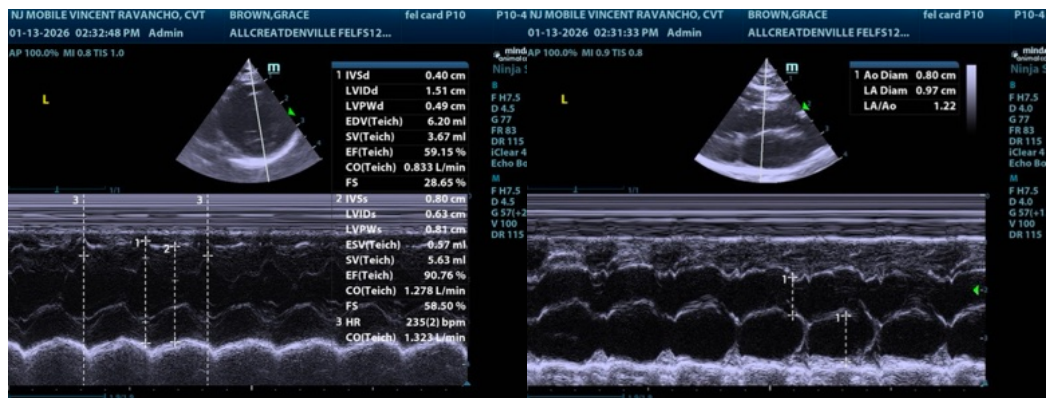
NJ MOBILE VINCENT RAVANCHO, CVT BROWN,GRACE fel card P10 P10-4
01-13-2026 02:32:48 PM Admin ALLCREATDENVILLE FELFS12...
AP 100.0% MI 0.8 TIS 1.0

L

| 1 | IVSd | 0.40 cm |
|---|---|---|
| | LVIDd | 1.51 cm |
| | LVPWd | 0.49 cm |
| | EDV(Teich) | 6.20 ml |
| | SV(Teich) | 3.67 ml |
| | EF(Teich) | 59.15 % |
| | CO(Teich) | 0.833 L/min |
| | FS | 28.65 % |
| 2 | IVSs | 0.80 cm |
| | LVIDs | 0.63 cm |
| | LVPWs | 0.81 cm |
| | ESV(Teich) | 0.57 ml |
| | SV(Teich) | 5.63 ml |
| | EF(Teich) | 90.76 % |
| | CO(Teich) | 1.278 L/min |
| | FS | 58.50 % |
| 3 | HR | 235(2) bpm |
| | CO(Teich) | 1.323 L/min |

mind animal
Ninja S
B
F H7.5
D 4.5
G 77
FR 83
DR 115
iClear 4
Echo Bo
M
F H7.5
D 4.5
G 57(+2
V 100
DR 115

3 3 1 2

NJ MOBILE VINCENT RAVANCHO, CVT BROWN,GRACE fel card P10 P10-4
01-13-2026 02:31:33 PM Admin ALLCREATDENVILLE FELFS12...
AP 100.0% MI 0.9 TIS 0.8

L

| 1 | Ao Diam | 0.80 cm |
|---|---|---|
| | LA Diam | 0.97 cm |
| | LA/Ao | 1.22 |

mind animal
Ninja S
B
F H7.5
D 4.0
G 77
FR 83
DR 115
iClear 4
Echo Bo
M
F H7.5
D 4.0
G 57(+1
V 100
DR 115

1 1